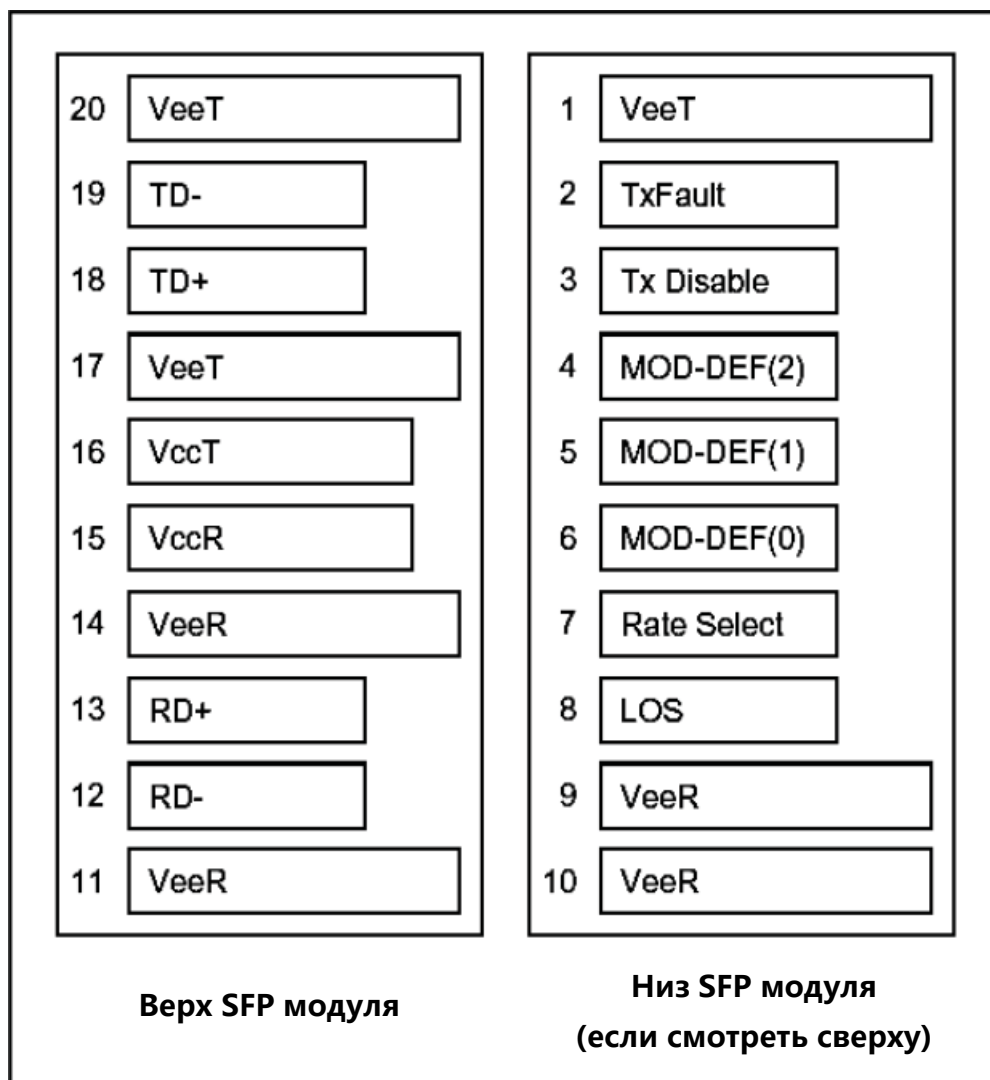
20 VeeT
19 TD-
18 TD+
17 VeeT
16 VccT
15 VccR
14 VeeR
13 RD+
12 RD-
11 VeeR

1 VeeT
2 TxFault
3 Tx Disable
4 MOD-DEF(2)
5 MOD-DEF(1)
6 MOD-DEF(0)
7 Rate Select
8 LOS
9 VeeR
10 VeeR

Верх SFP модуля

Низ SFP модуля
(если смотреть сверху)